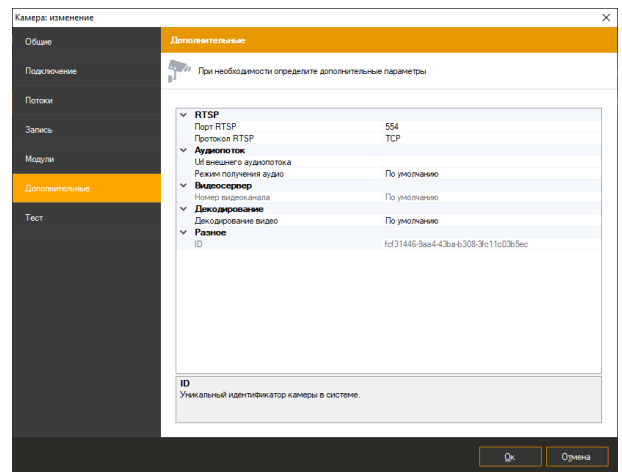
Камера: изменение

Общие
Подключение
Потоки
Запись
Модули
Дополнительные
Тест

Дополнительные

При необходимости определите дополнительные параметры

| | |
|---|---|
| RTSP | |
| Порт RTSP | 554 |
| Протокол RTSP | TCP |
| Аудиопоток | |
| Url внешнего аудиопотока | |
| Режим получения аудио | По умолчанию |
| Видеосервер | |
| Номер видеоканала | По умолчанию |
| Декодирование | |
| Декодирование видео | По умолчанию |
| Разное | |
| ID | fcf31446-9aa4-43ba-b308-3fc11c03b5ec |

ID
Уникальный идентификатор камеры в системе.

Ok
Отмена